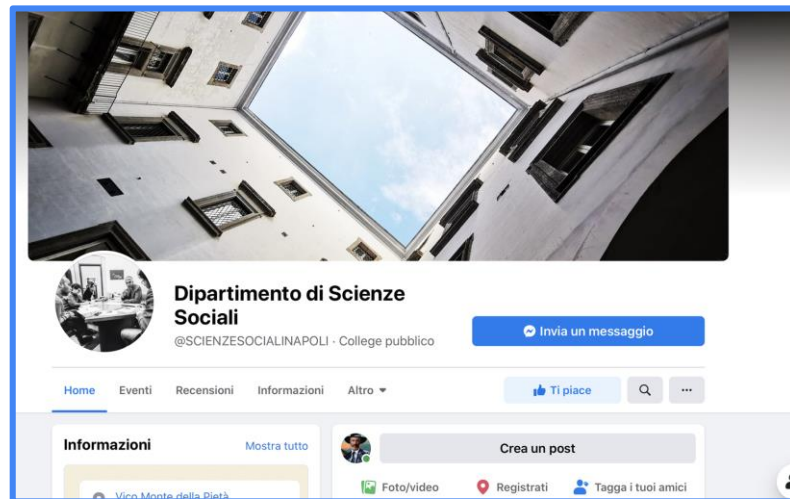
Dipartimento di Scienze Sociali
@SCIENZESOCIALINAPOLI · College pubblico

Invia un messaggio

Home Eventi Recensioni Informazioni Altro

Ti piace

Informazioni
Mostra tutto

Vico Monte della Pietà

Crea un post

Foto/video Registrati Tagga i tuoi amici